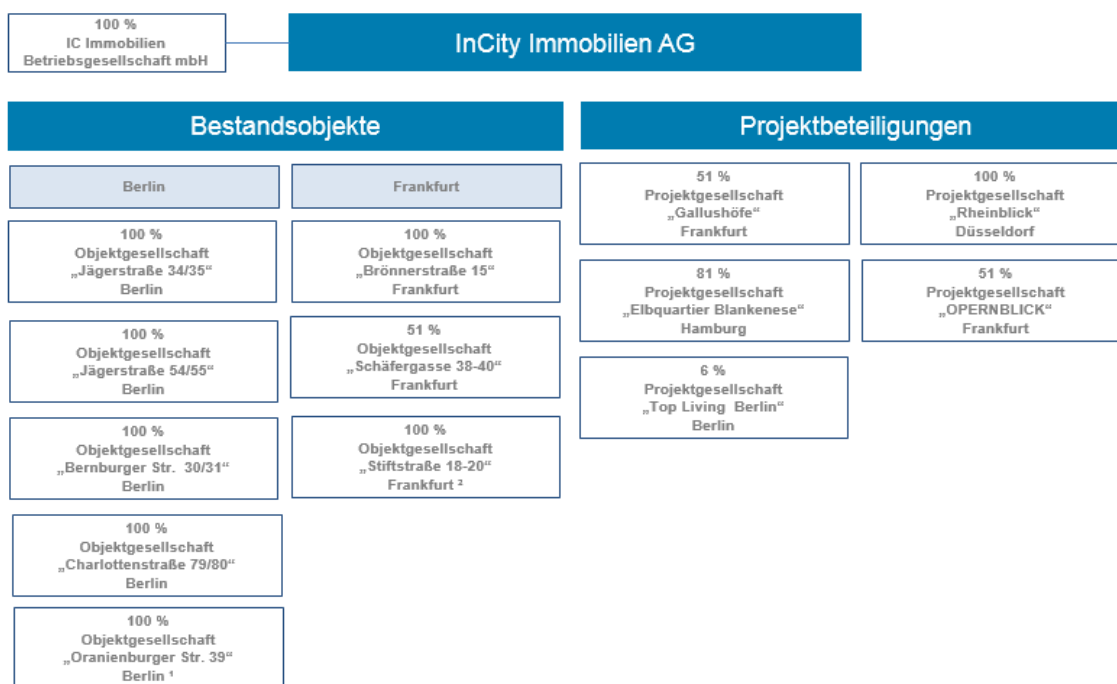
100 %
IC Immobilien
Betriebsgesellschaft mbH

InCity Immobilien AG

Bestandsobjekte

Berlin

100 %
Objektgesellschaft
„Jägerstraße 34/35“
Berlin

100 %
Objektgesellschaft
„Jägerstraße 54/55“
Berlin

100 %
Objektgesellschaft
„Bernburger Str. 30/31“
Berlin

100 %
Objektgesellschaft
„Charlottenstraße 79/80“
Berlin

100 %
Objektgesellschaft
„Oranienburger Str. 39“
Berlin ¹

Frankfurt

100 %
Objektgesellschaft
„Brönnerstraße 15“
Frankfurt

51 %
Objektgesellschaft
„Schäfergasse 38-40“
Frankfurt

100 %
Objektgesellschaft
„Stiftstraße 18-20“
Frankfurt ²

Projektbeteiligungen

51 %
Projektgesellschaft
„Gallushöfe“
Frankfurt

81 %
Projektgesellschaft
„Elbquartier Blankenese“
Hamburg

6 %
Projektgesellschaft
„Top Living Berlin“
Berlin

100 %
Projektgesellschaft
„Rheinblick“
Düsseldorf

51 %
Projektgesellschaft
„OPERNBLICK“
Frankfurt